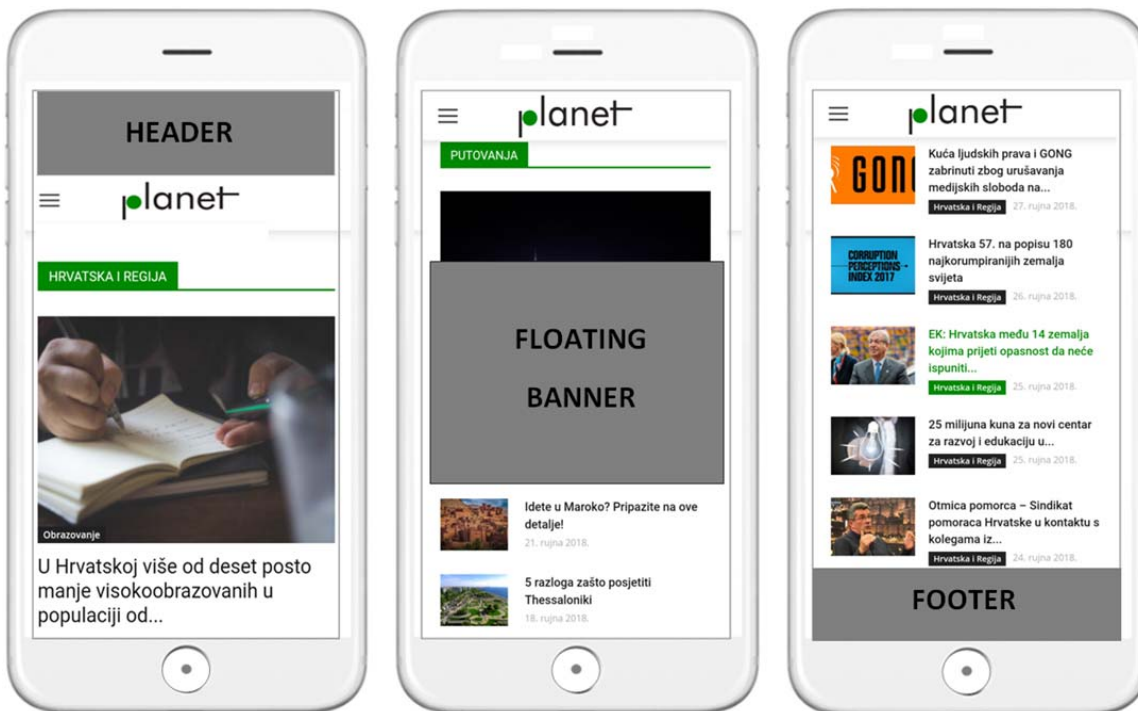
HEADER

planet

HRVATSKA I REGIJA

Obrazovanje

U Hrvatskoj više od deset posto manje visokoobrazovanih u populaciji od...

planet

PUTOVANJA

FLOATING

BANNER

Idete u Maroko? Pripazite na ove detalje!

21. rujna 2018.

5 razloga zašto posjetiti Thessaloniki

18. rujna 2018.

planet

GONG

Kuća ljudskih prava i GONG zabrinuti zbog urušavanja medijskih sloboda na...

Hrvatska i Regija 27. rujna 2018.

CORRUPTION PERCEPTIONS INDEX 2017

Hrvatska 57. na popisu 180 najkorumpiranijih zemalja svijeta

Hrvatska i Regija 26. rujna 2018.

EK: Hrvatska među 14 zemalja kojima prijeti opasnost da neće ispuniti...

Hrvatska i Regija 25. rujna 2018.

25 milijuna kuna za novi centar za razvoj i edukaciju u...

Hrvatska i Regija 25. rujna 2018.

Otmica pomorca – Sindikat pomoraca Hrvatske u kontaktu s kolegama iz...

Hrvatska i Regija 24. rujna 2018.

FOOTER